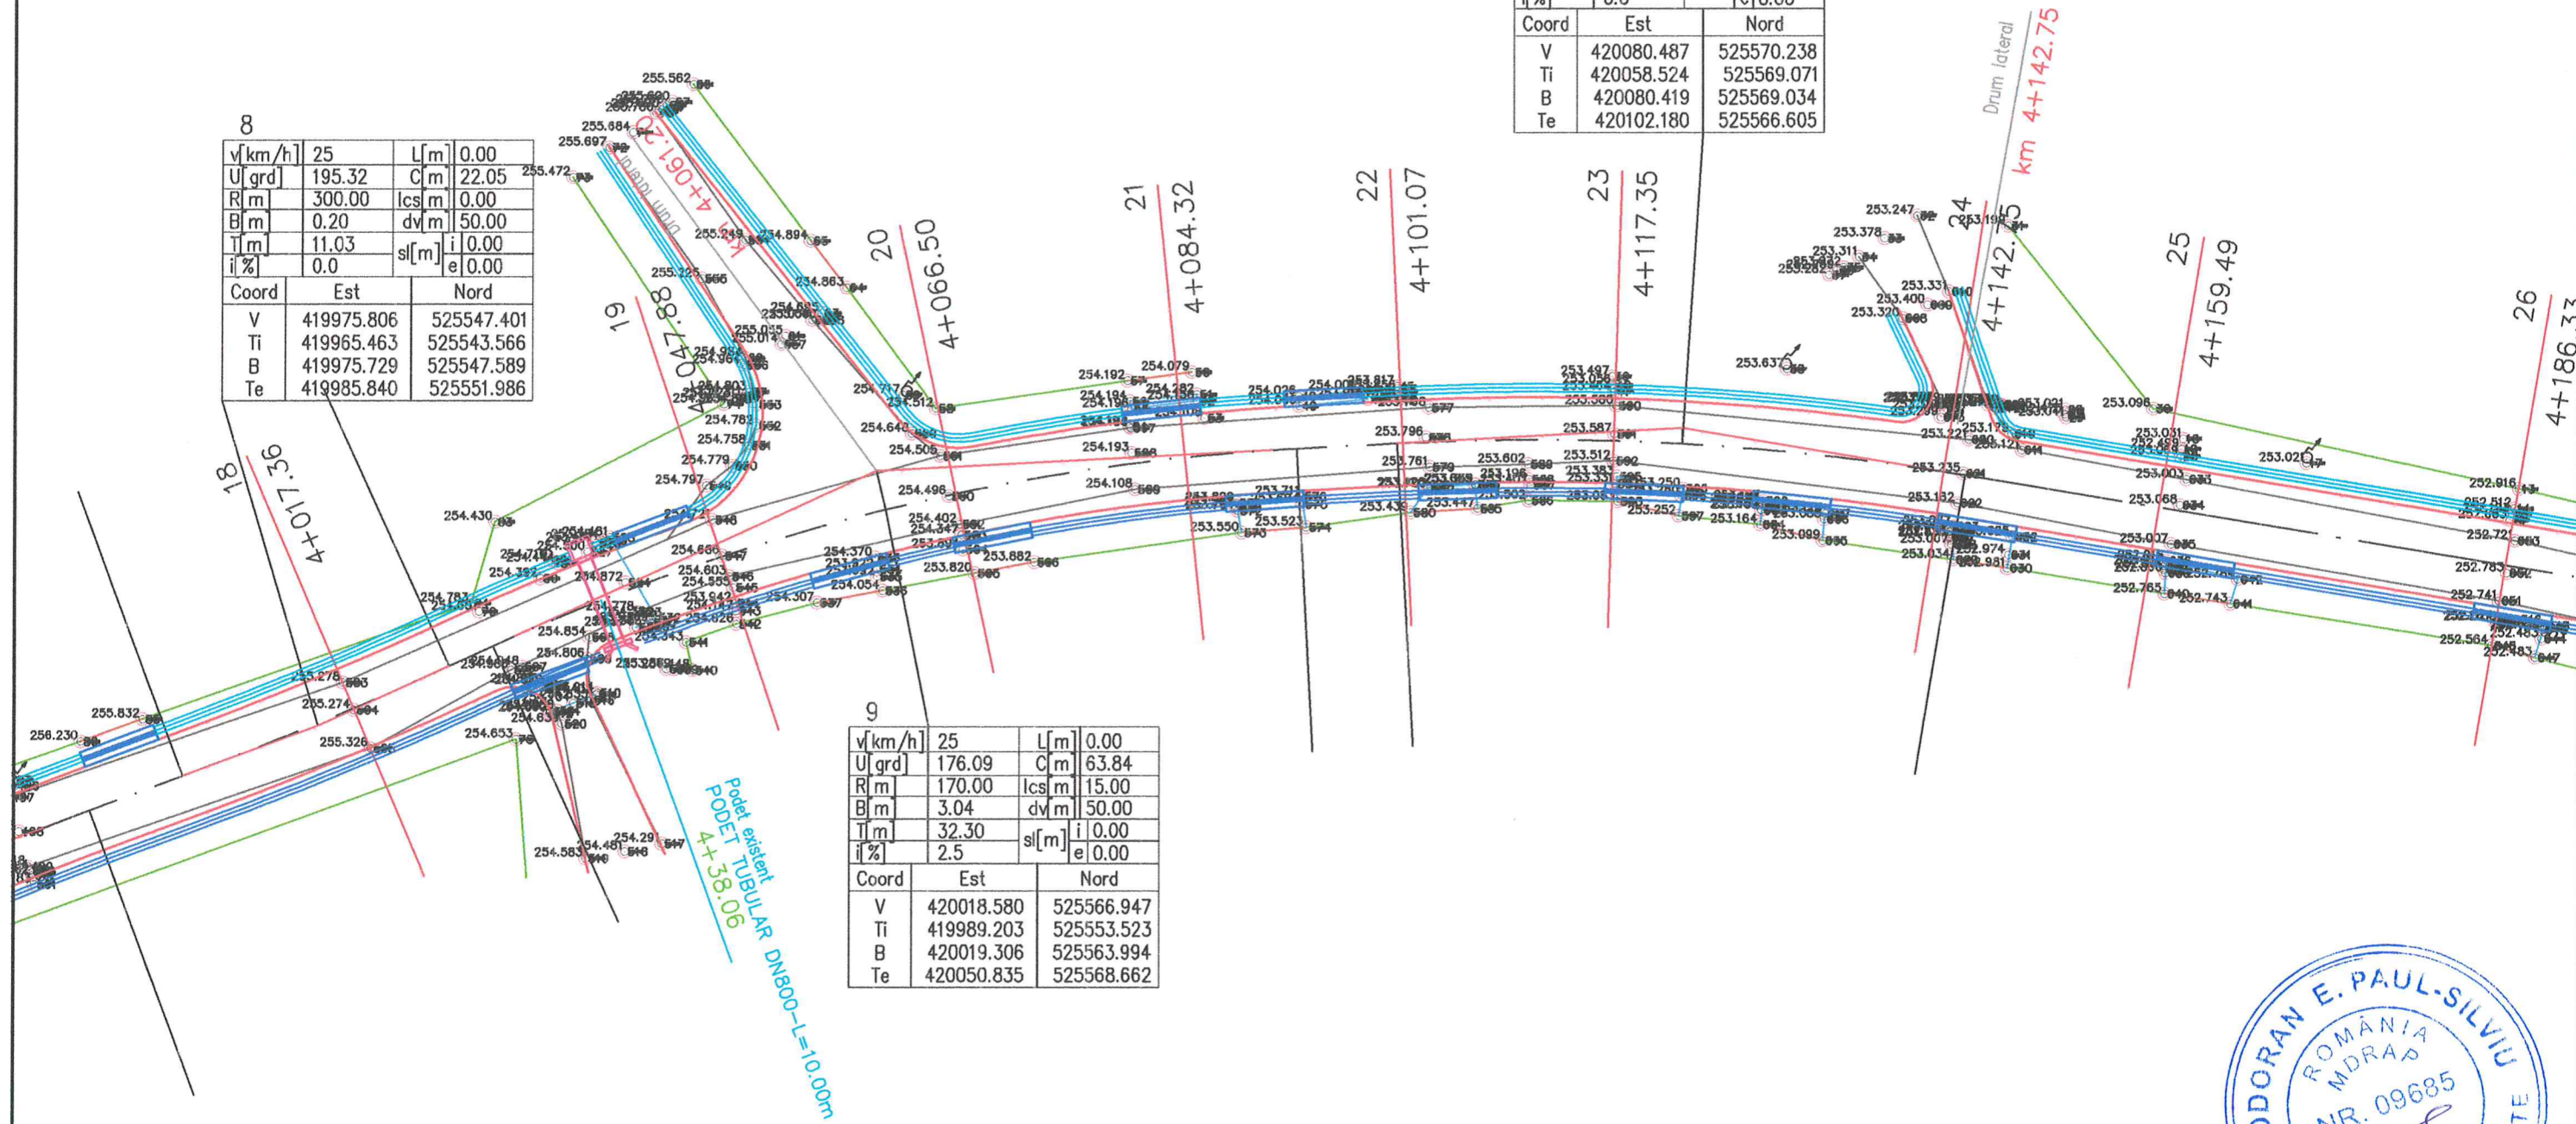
| Coord | Est | Nord |
|---|---|---|
| V | 420080.487 | 525570.238 |
| Ti | 420058.524 | 525569.071 |
| B | 420080.419 | 525569.034 |
| Te | 420102.180 | 525566.605 |

8

| v[km/h] | 25 | L[m] | 0.00 |
|---|---|---|---|
| U[grd] | 195.32 | C[m] | 22.05 |
| R[m] | 300.00 | lcs[m] | 0.00 |
| B[m] | 0.20 | dv[m] | 50.00 |
| T[m] | 11.03 | sl[m] i | 0.00 |
| i[%] | 0.0 | e | 0.00 |

| Coord | Est | Nord |
|---|---|---|
| V | 419975.806 | 525547.401 |
| Ti | 419965.463 | 525543.566 |
| B | 419975.729 | 525547.589 |
| Te | 419985.840 | 525551.986 |

9

| v[km/h] | 25 | L[m] | 0.00 |
|---|---|---|---|
| U[grd] | 176.09 | C[m] | 63.84 |
| R[m] | 170.00 | lcs[m] | 15.00 |
| B[m] | 3.04 | dv[m] | 50.00 |
| T[m] | 32.30 | sl[m] i | 0.00 |
| i[%] | 2.5 | e | 0.00 |

| Coord | Est | Nord |
|---|---|---|
| V | 420018.580 | 525566.947 |
| Ti | 419989.203 | 525553.523 |
| B | 420019.306 | 525563.994 |
| Te | 420050.835 | 525568.662 |

18 4+017.36
19 4+047.88
km 4+061.20
Drum lateral
20 4+066.50
21 4+084.32
22 4+101.07
23 4+117.35
24 4+142.75
Drum lateral
km 4+142.75
25 4+159.49
26 4+186.3

Podet existent
PODET TUBULAR DN800-L=10.00m
4+38.06

255.562 255.684 255.697 255.472 255.249 254.894 255.325 254.863 254.192 254.079 254.026 253.817 253.497 253.560 253.587 253.796 253.761 253.602 253.512 253.247 253.378 253.311 253.331 253.400 253.320 253.637 253.098 253.221 253.178 253.031 253.003 253.020 253.235 253.132 253.068 253.037 252.974 252.981 253.034 252.765 252.743 252.916 252.512 252.72 252.783 252.741 252.564 252.483 254.193 254.108 253.550 253.523 253.447 253.252 253.164 253.099 254.640 254.505 254.496 254.402 254.347 253.682 253.820 254.370 254.054 254.307 254.782 254.758 254.779 254.797 254.430 254.656 254.603 254.555 253.942 254.826 254.872 254.278 254.854 254.806 254.343 254.783 255.278 255.274 255.326 255.832 256.230 254.653 254.583 254.481 254.291

E. PAUL-SILVIU
ROMÂNIA
MDRAP
NR. 09685